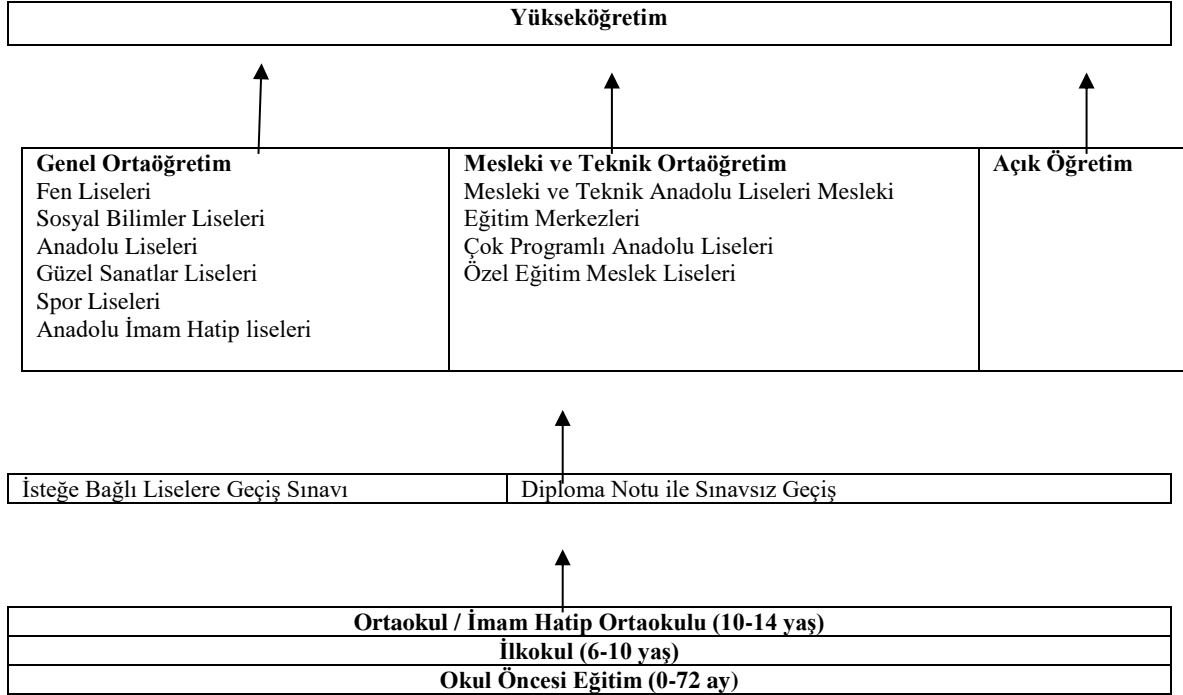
Yükseköğretim

| Genel Ortaöğretim<br>Fen Liseleri<br>Sosyal Bilimler Liseleri<br>Anadolu Liseleri<br>Güzel Sanatlar Liseleri<br>Spor Liseleri<br>Anadolu İmam Hatip liseleri | Mesleki ve Teknik Ortaöğretim<br>Mesleki ve Teknik Anadolu Liseleri Mesleki Eğitim Merkezleri<br>Çok Programlı Anadolu Liseleri<br>Özel Eğitim Meslek Liseleri | Açık Öğretim |
|---|---|---|

| İsteğe Bağlı Liselere Geçiş Sınavı | Diploma Notu ile Sınavsız Geçiş |
|---|---|

| Ortaokul / İmam Hatip Ortaokulu (10-14 yaş) |
|---|
| İlkokul (6-10 yaş) |
| Okul Öncesi Eğitim (0-72 ay) |